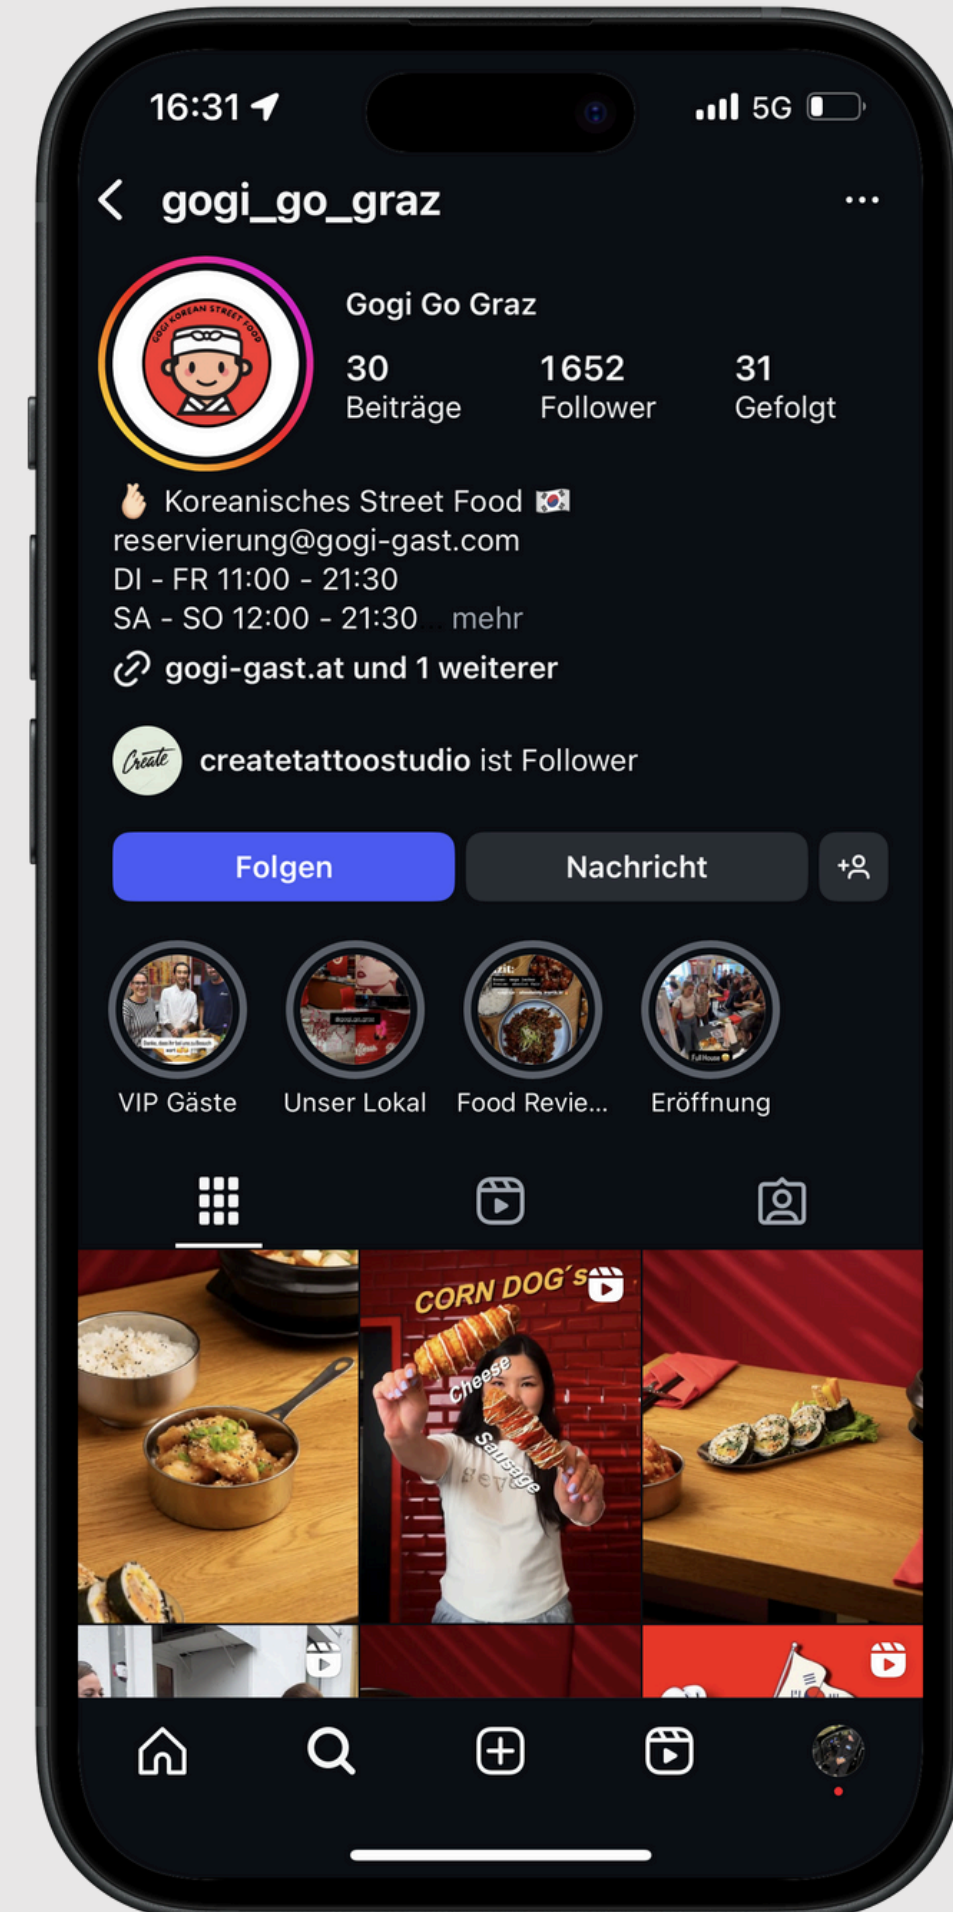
16:31

5G

gogi_go_graz

GOGI KOREAN STREET FOOD

Gogi Go Graz

30 Beiträge

1652 Follower

31 Gefolgt

🤞 Koreanisches Street Food 🇰🇷
reservierung@gogi-gast.com
DI - FR 11:00 - 21:30
SA - SO 12:00 - 21:30... mehr

gogi-gast.at und 1 weiterer

Create

createtattoostudio ist Follower

Folgen

Nachricht

VIP Gäste

Unser Lokal

Food Revie...

Eröffnung

CORN DOG's

Cheese

Sausage